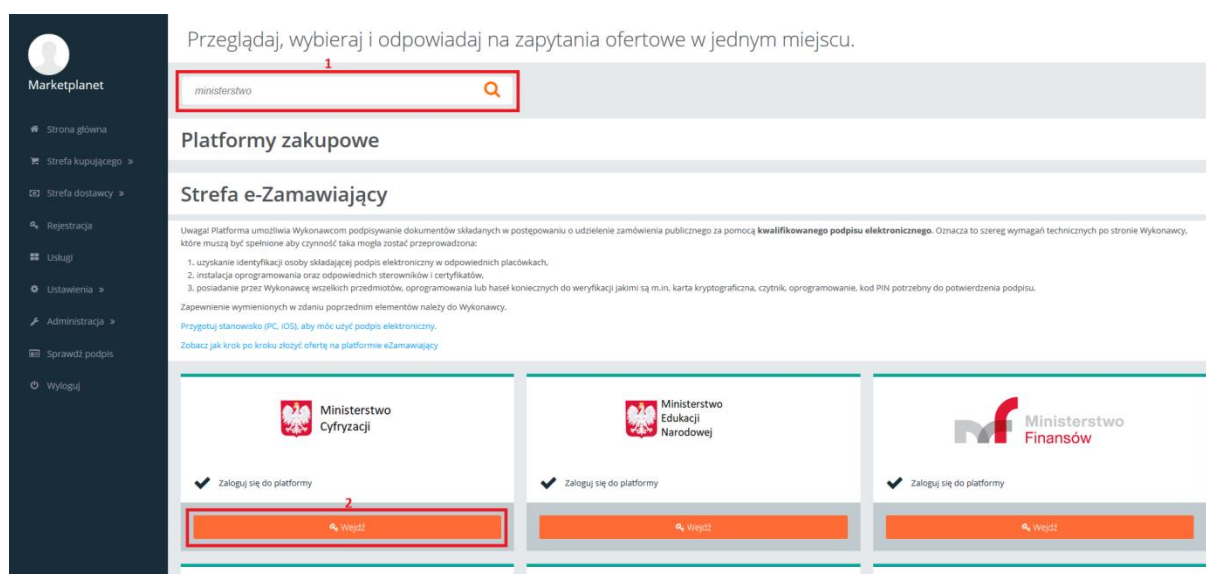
Marketplanet

Strona główna
Strefa kupującego »
Strefa dostawcy »
Rejestracja
Usługi
Ustawienia »
Administracja »
Sprawdź podpis
Wyloguj

Przeglądaj, wybieraj i odpowiadaj na zapytania ofertowe w jednym miejscu.

1

ministerstwo

Platformy zakupowe

Strefa e-Zamawiający

Uwaga! Platforma umożliwia Wykonawcom podpisywanie dokumentów składanych w postępowaniu o udzielenie zamówienia publicznego za pomocą **kwalifikowanego podpisu elektronicznego**. Oznacza to szereg wymagań technicznych po stronie Wykonawcy, które muszą być spełnione aby czynność taka mogła zostać przeprowadzona:

1. uzyskanie identyfikacji osoby składającej podpis elektroniczny w odpowiednich placówkach,
2. instalacja oprogramowania oraz odpowiednich sterowników i certyfikatów,
3. posiadanie przez Wykonawcę wszelkich przedmiotów, oprogramowania lub haseł koniecznych do weryfikacji jakimi są m.in. karta kryptograficzna, czytnik, oprogramowanie, kod PIN potrzebny do potwierdzenia podpisu.

Zapewnienie wymienionych w zdaniu poprzednim elementów należy do Wykonawcy.

Przygotuj stanowisko (PC, iOS), aby móc użyć podpis elektroniczny.

Zobacz jak krok po kroku złożyć ofertę na platformie eZamawiający

Ministerstwo Cyfryzacji

Zaloguj się do platformy

2

Wejdź

Ministerstwo Edukacji Narodowej

Zaloguj się do platformy

Wejdź

Ministerstwo Finansów

Zaloguj się do platformy

Wejdź